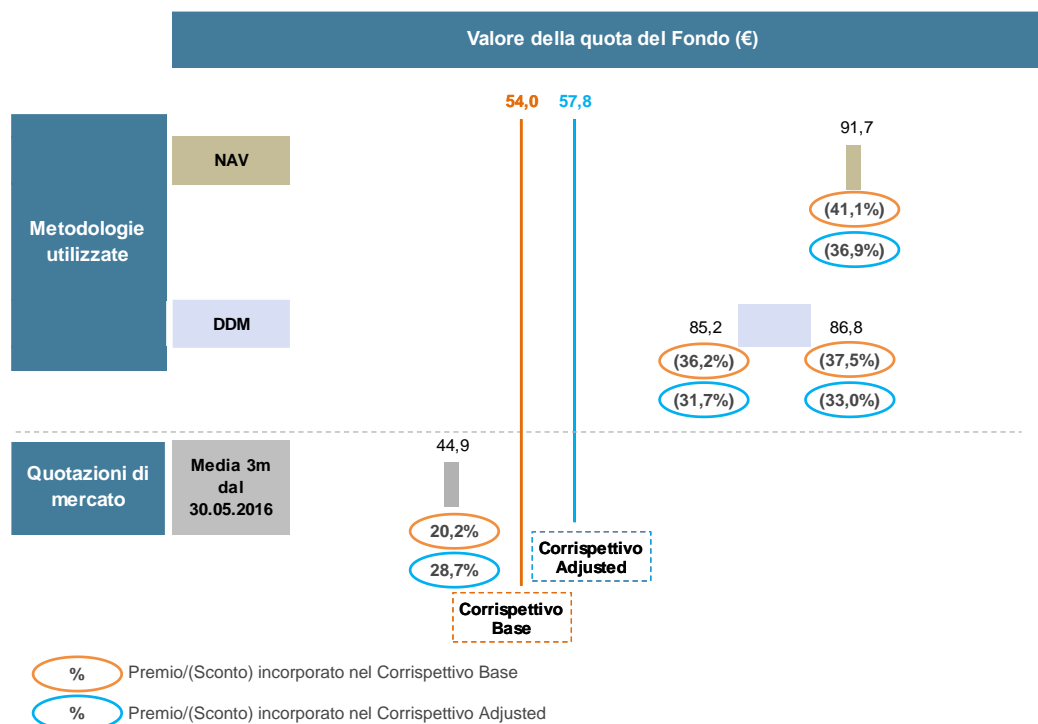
Valore della quota del Fondo (€)

54,0 57,8

Metodologie utilizzate

NAV

91,7
(41,1%)
(36,9%)

DDM

85,2
(36,2%)
(31,7%)

86,8
(37,5%)
(33,0%)

Quotazioni di mercato

Media 3m dal 30.05.2016

44,9
20,2%
28,7%

Corrispettivo Adjusted

Corrispettivo Base

% Premio/(Sconto) incorporato nel Corrispettivo Base

% Premio/(Sconto) incorporato nel Corrispettivo Adjusted